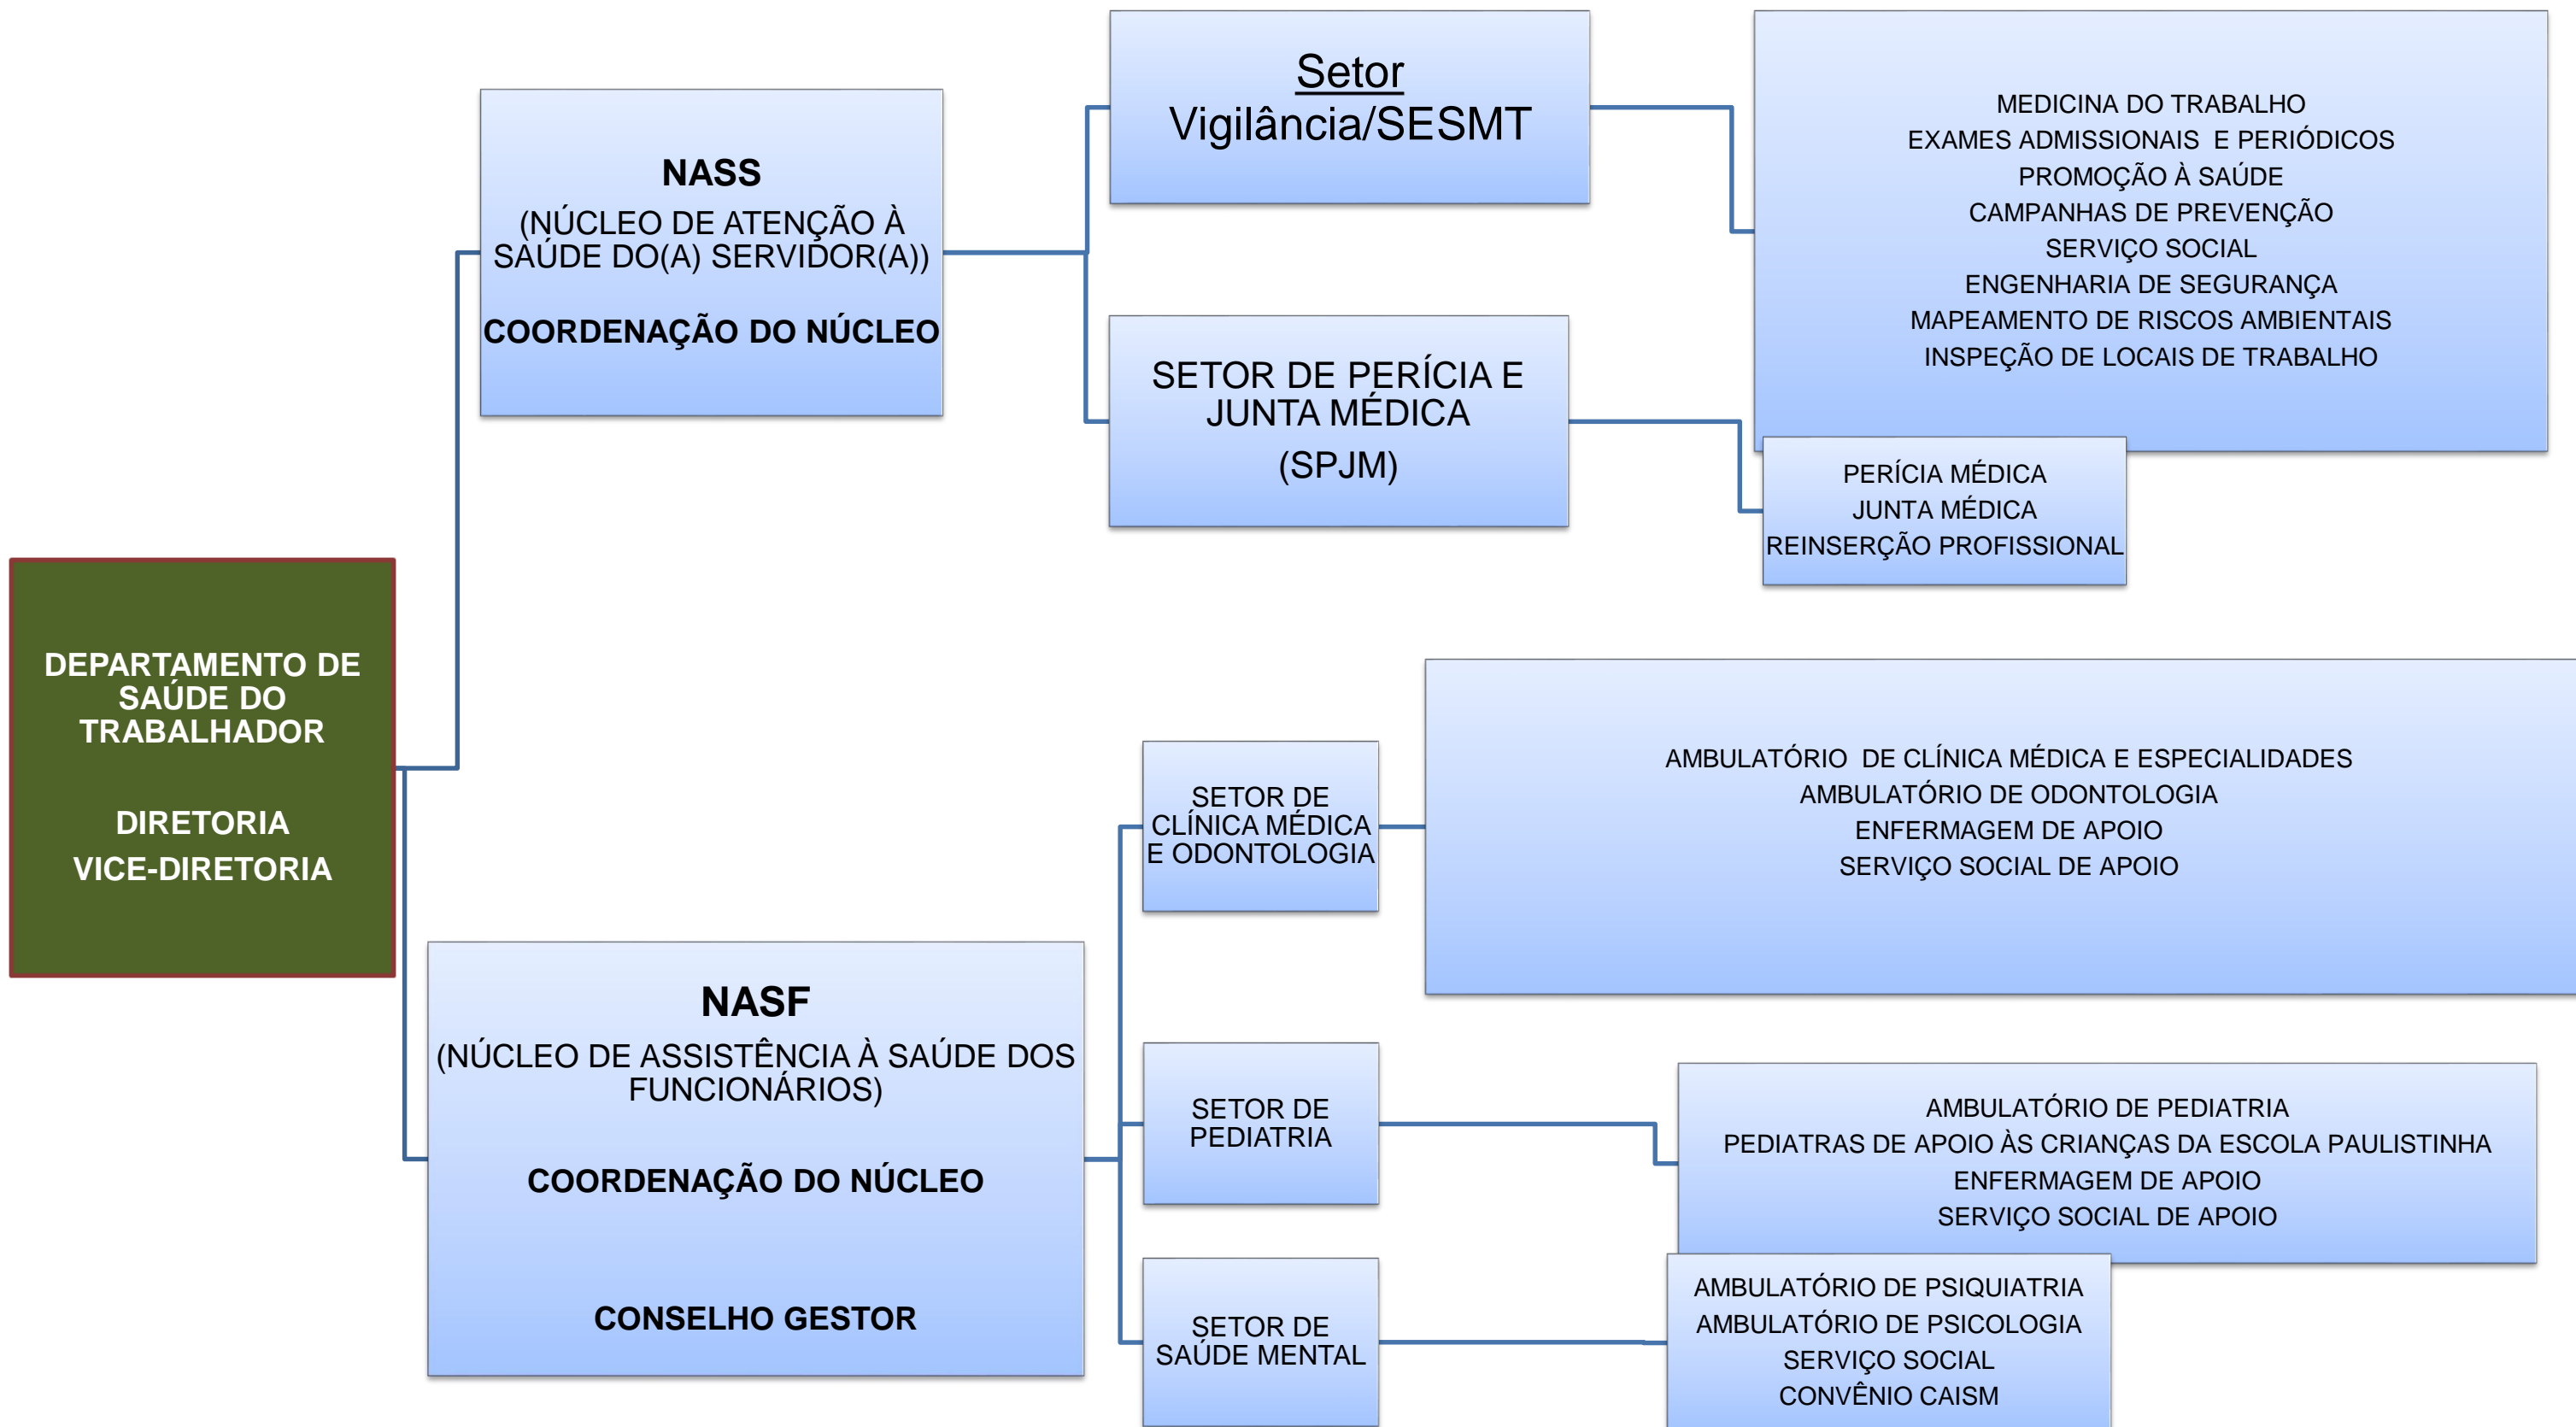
DEPARTAMENTO DE SAÚDE DO TRABALHADOR

DIRETORIA
VICE-DIRETORIA

NASS
(NÚCLEO DE ATENÇÃO À SAÚDE DO(A) SERVIDOR(A))

COORDENAÇÃO DO NÚCLEO

Setor
Vigilância/SESMT

MEDICINA DO TRABALHO
EXAMES ADMISSIONAIS E PERIÓDICOS
PROMOÇÃO À SAÚDE
CAMPANHAS DE PREVENÇÃO
SERVIÇO SOCIAL
ENGENHARIA DE SEGURANÇA
MAPEAMENTO DE RISCOS AMBIENTAIS
INSPEÇÃO DE LOCAIS DE TRABALHO

SETOR DE PERÍCIA E JUNTA MÉDICA
(SPJM)

PERÍCIA MÉDICA
JUNTA MÉDICA
REINSERÇÃO PROFISSIONAL

NASF
(NÚCLEO DE ASSISTÊNCIA À SAÚDE DOS FUNCIONÁRIOS)

COORDENAÇÃO DO NÚCLEO

CONSELHO GESTOR

SETOR DE CLÍNICA MÉDICA E ODONTOLOGIA

AMBULATÓRIO DE CLÍNICA MÉDICA E ESPECIALIDADES
AMBULATÓRIO DE ODONTOLOGIA
ENFERMAGEM DE APOIO
SERVIÇO SOCIAL DE APOIO

SETOR DE PEDIATRIA

AMBULATÓRIO DE PEDIATRIA
PEDIATRAS DE APOIO ÀS CRIANÇAS DA ESCOLA PAULISTINHA
ENFERMAGEM DE APOIO
SERVIÇO SOCIAL DE APOIO

SETOR DE SAÚDE MENTAL

AMBULATÓRIO DE PSIQUIATRIA
AMBULATÓRIO DE PSICOLOGIA
SERVIÇO SOCIAL
CONVÊNIO CAISM